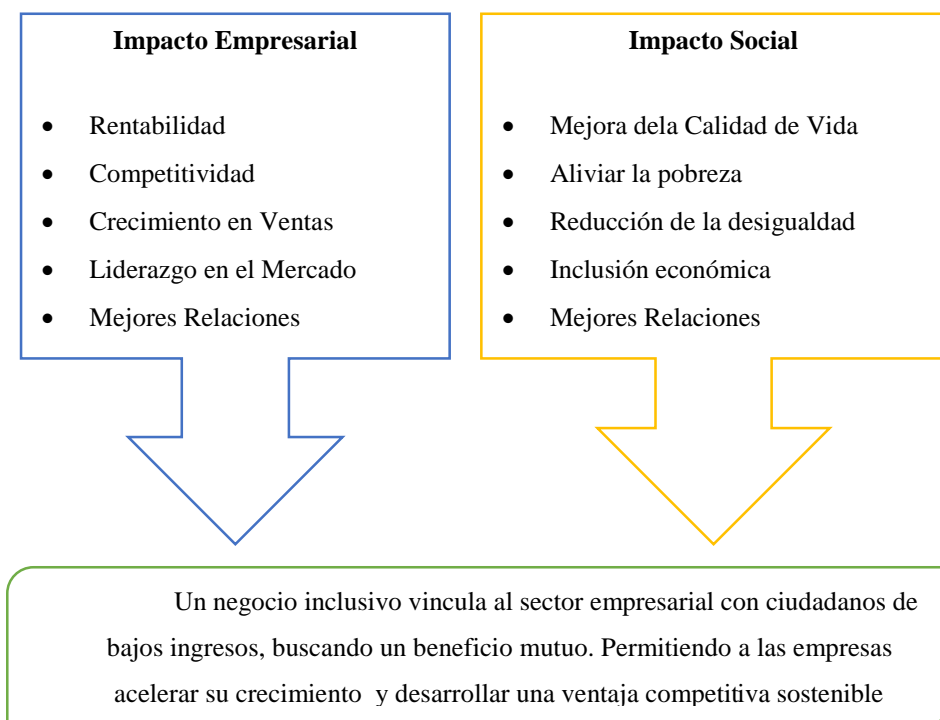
Impacto Empresarial

- Rentabilidad
- Competitividad
- Crecimiento en Ventas
- Liderazgo en el Mercado
- Mejores Relaciones

Impacto Social

- Mejora dela Calidad de Vida
- Aliviar la pobreza
- Reducción de la desigualdad
- Inclusión económica
- Mejores Relaciones

Un negocio inclusivo vincula al sector empresarial con ciudadanos de bajos ingresos, buscando un beneficio mutuo. Permitiendo a las empresas acelerar su crecimiento y desarrollar una ventaja competitiva sostenible